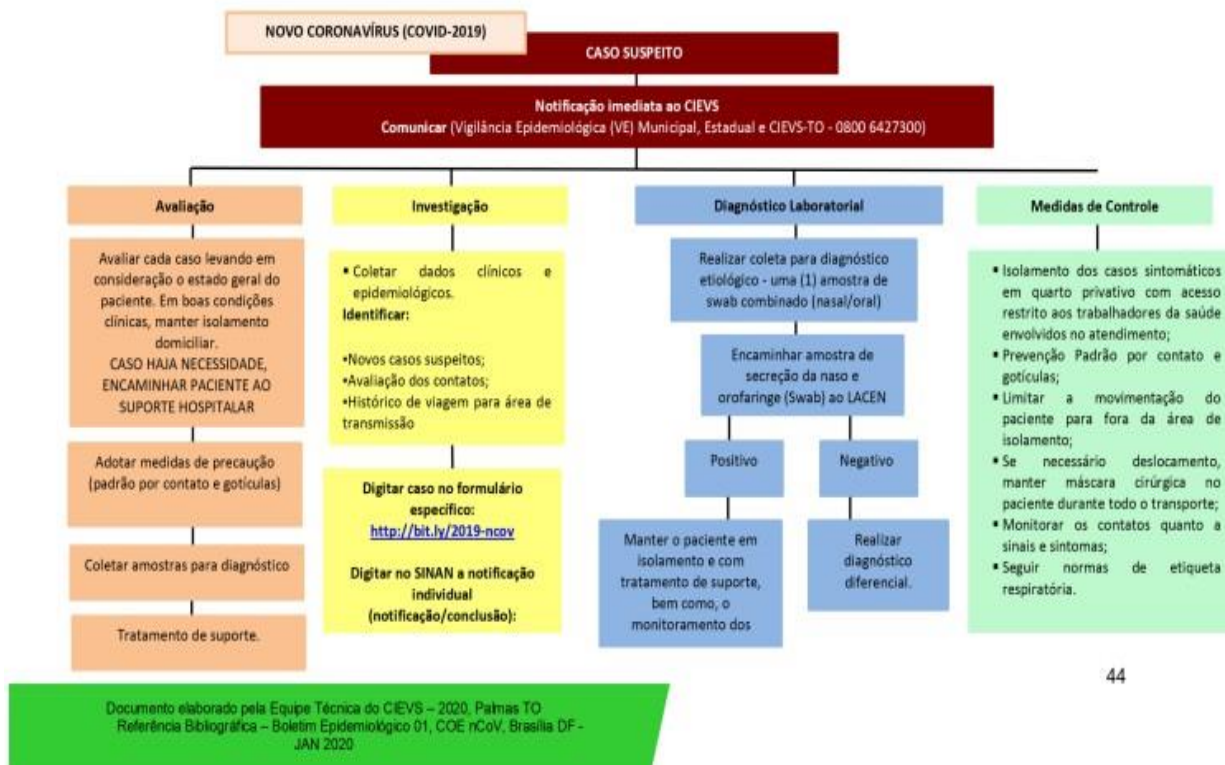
NOVO CORONAVÍRUS (COVID-2019)

CASO SUSPEITO

Notificação imediata ao CIEVS
Comunicar (Vigilância Epidemiológica (VE) Municipal, Estadual e CIEVS-TO - 0800 6427300)

Avaliação

Avaliar cada caso levando em consideração o estado geral do paciente. Em boas condições clínicas, manter isolamento domiciliar.
CASO HAJA NECESSIDADE, ENCAMINHAR PACIENTE AO SUPORTE HOSPITALAR

Adotar medidas de precaução (padrão por contato e gotículas)

Coletar amostras para diagnóstico

Tratamento de suporte.

Investigação

• Coletar dados clínicos e epidemiológicos.
Identificar:

•Novos casos suspeitos;
•Avaliação dos contatos;
•Histórico de viagem para área de transmissão

Digitar caso no formulário especifico:
http://bit.ly/2019-ncov

Digitar no SINAN a notificação individual (notificação/conclusão):

Diagnóstico Laboratorial

Realizar coleta para diagnóstico etiológico - uma (1) amostra de swab combinado (nasal/oral)

Encaminhar amostra de secreção da naso e orofaringe (Swab) ao LACEN

Positivo

Negativo

Manter o paciente em isolamento e com tratamento de suporte, bem como, o monitoramento dos

Realizar diagnóstico diferencial.

Medidas de Controle

• Isolamento dos casos sintomáticos em quarto privativo com acesso restrito aos trabalhadores da saúde envolvidos no atendimento;
• Prevenção Padrão por contato e gotículas;
• Limitar a movimentação do paciente para fora da área de isolamento;
• Se necessário deslocamento, manter máscara cirúrgica no paciente durante todo o transporte;
• Monitorar os contatos quanto a sinais e sintomas;
• Seguir normas de etiqueta respiratória.

44

Documento elaborado pela Equipe Técnica do CIEVS – 2020, Palmas TO
Referência Bibliográfica – Boletim Epidemiológico 01, COE nCoV, Brasília DF - JAN 2020